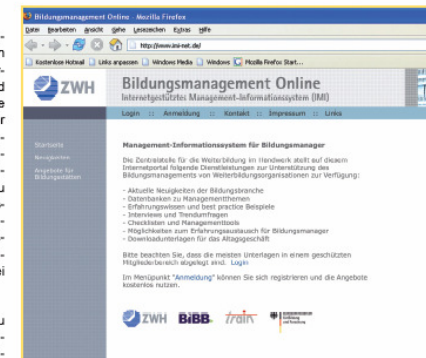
Bildungsmanagement Online - Mozilla Firefox

Datei Bearbeiten Ansicht Gehe Lesezeichen Extras Hilfe

http://www.imi-net.de/

Kostenlose Hotmail Links anpassen Windows Media Windows Mozilla Firefox Start...

ZWH

Bildungsmanagement Online

Internetgestütztes Management-Informationssystem (IMI)

Login :: Anmeldung :: Kontakt :: Impressum :: Links

Startseite

Neuigkeiten

Angebote für Bildungsstätten

Management-Informationssystem für Bildungsmanager

Die Zentralstelle für Weiterbildung im Handwerk stellt auf diesem Internetportal folgende Dienstleistungen zur Unterstützung des Bildungsmanagements von Weiterbildungsorganisationen zur Verfügung:

- Aktuelle Neuigkeiten der Bildungsbranche
- Datenbanken zu Managementthemen
- Erfahrungswissen und best practice Beispiele
- Interviews und Trendumfragen
- Checklisten und Managementtools
- Möglichkeiten zum Erfahrungsaustausch für Bildungsmanager
- Downloadunterlagen für das Alltagsgeschäft

Bitte beachten Sie, dass die meisten Unterlagen in einem geschützten Mitgliederbereich abgelegt sind. Login

Im Menüpunkt "Anmeldung" können Sie sich registrieren und die Angebote kostenlos nutzen.

ZWH BiBB. train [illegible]